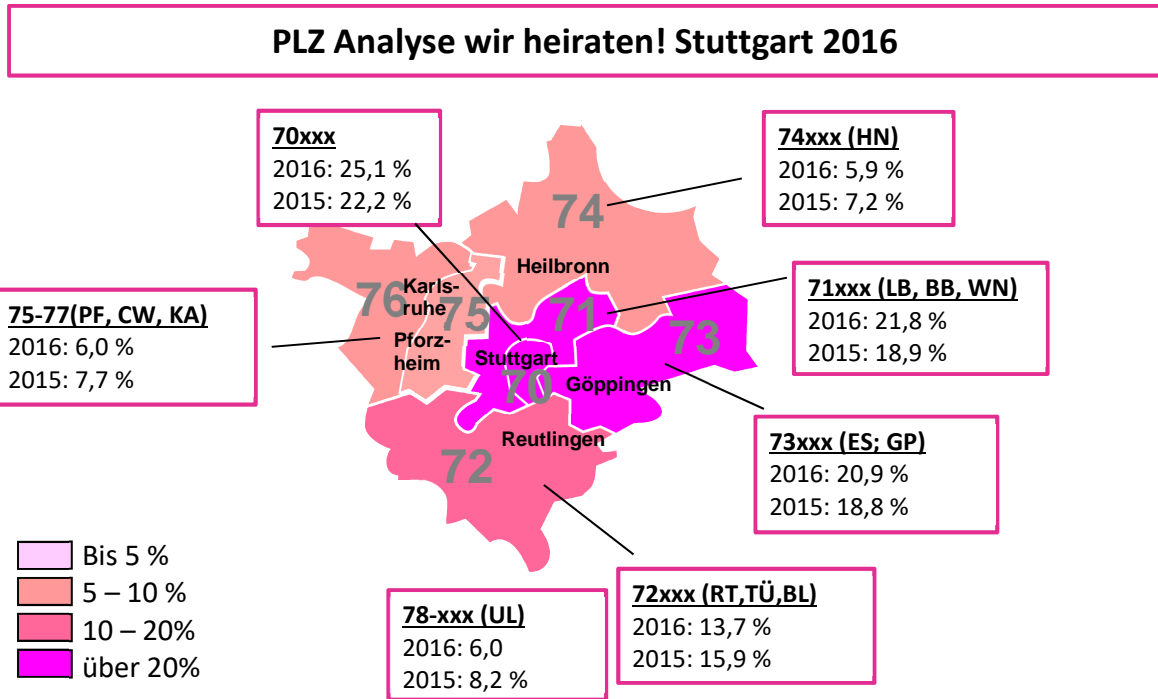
PLZ Analyse wir heiraten! Stuttgart 2016

70xxx
2016: 25,1 %
2015: 22,2 %

74xxx (HN)
2016: 5,9 %
2015: 7,2 %

74

Heilbronn

76

Karlsruhe

75

Pforzheim

71

73

Stuttgart

70

Göppingen

Reutlingen

72

71xxx (LB, BB, WN)
2016: 21,8 %
2015: 18,9 %

75-77(PF, CW, KA)
2016: 6,0 %
2015: 7,7 %

73xxx (ES; GP)
2016: 20,9 %
2015: 18,8 %

Bis 5 %
5 – 10 %
10 – 20%
über 20%

78-xxx (UL)
2016: 6,0
2015: 8,2 %

72xxx (RT,TÜ,BL)
2016: 13,7 %
2015: 15,9 %